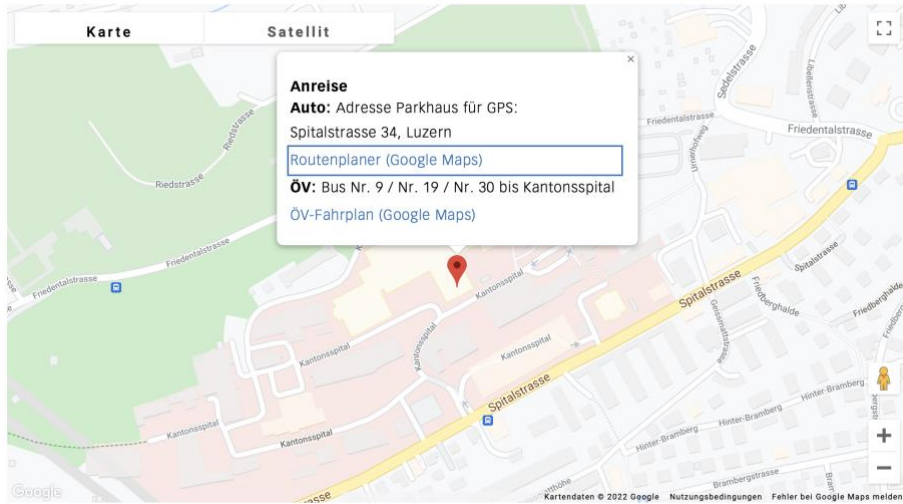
Karte
Satellit

Anreise
**Auto:** Adresse Parkhaus für GPS:
Spitalstrasse 34, Luzern
Routenplaner (Google Maps)
**ÖV:** Bus Nr. 9 / Nr. 19 / Nr. 30 bis Kantonsspital
ÖV-Fahrplan (Google Maps)

Riedstrasse
Riedstrasse
Friedentalstrasse
Friedentalstrasse
Friedentalweg
Friedentalstrasse
Sedelstrasse
Spitalstrasse
Spitalstrasse
Kantonsspital
Kantonsspital
Kantonsspital
Kantonsspital
Kantonsspital
Kantonsspital
Kantonsspital
Friedberghalde
Friedberghalde
Geissmattstrasse
Hinter-Bramberg
Hinter-Bramberg
Hinter-Bramberg
Brambergstrasse
Google
Kartendaten © 2022 Google   Nutzungsbedingungen   Fehler bei Google Maps melden
+
−